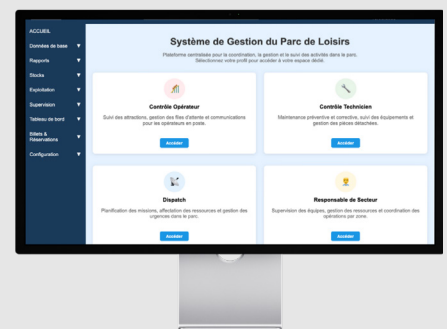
ACCUEIL
Données de base ▼
Rapports ▼
Stocks ▼
Exploitation ▼
Supervision ▼
Tableau de bord ▼
Billets & Réservations ▼
Configuration ▼

Système de Gestion du Parc de Loisirs

Plateforme centralisée pour la coordination, la gestion et le suivi des activités dans le parc. Sélectionnez votre profil pour accéder à votre espace dédié.

Contrôle Opérateur
Suivi des attractions, gestion des files d'attente et communications pour les opérateurs en poste.
Accéder

Contrôle Technicien
Maintenance préventive et corrective, suivi des équipements et gestion des pièces détachées.
Accéder

Dispatch
Planification des missions, affectation des ressources et gestion des urgences dans le parc.
Accéder

Responsable de Secteur
Supervision des équipes, gestion des ressources et coordination des opérations par zone.
Accéder